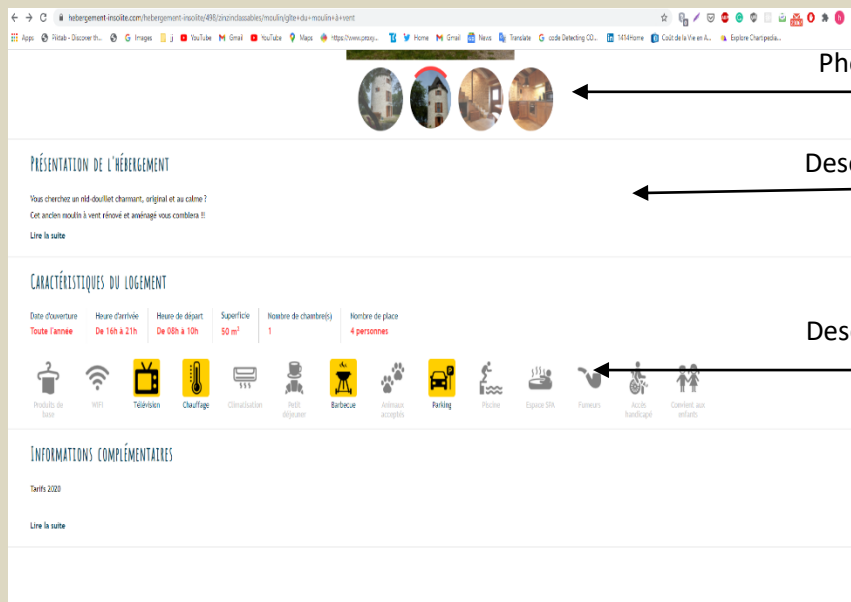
hebergement-insolite.com/hebergement-insolite/498/zinzinclassables/moulin/gite+du+moulin+à+vent

Apps Flixtab - Discover th... Google Images YouTube Gmail YouTube Maps https://www.proxy... Home Gmail News Translate code Detecting CO... 1414Home Coût de la Vie en A... Explore Chartpedia...

Ph

Présentation de l'hébergement

Des

Vous cherchez un nid-douillet charmant, original et au calme ?
Cet ancien moulin à vent rénové et aménagé vous comblera !!

Lire la suite

Caractéristiques du logement

| Date d'ouverture | Heure d'arrivée | Heure de départ | Superficie | Nombre de chambre(s) | Nombre de place |
|---|---|---|---|---|---|
| Toute l'année | De 16h à 21h | De 08h à 10h | 50 m² | 1 | 4 personnes |

Des

Produits de base
WIFI
Télévision
Chauffage
Climatisation
Petit déjeuner
Barbecue
Animaux acceptés
Parking
Piscine
Espace SPA
Fumeurs
Accès handicapé
Convient aux enfants

Informations complémentaires

Tarifs 2020

Lire la suite